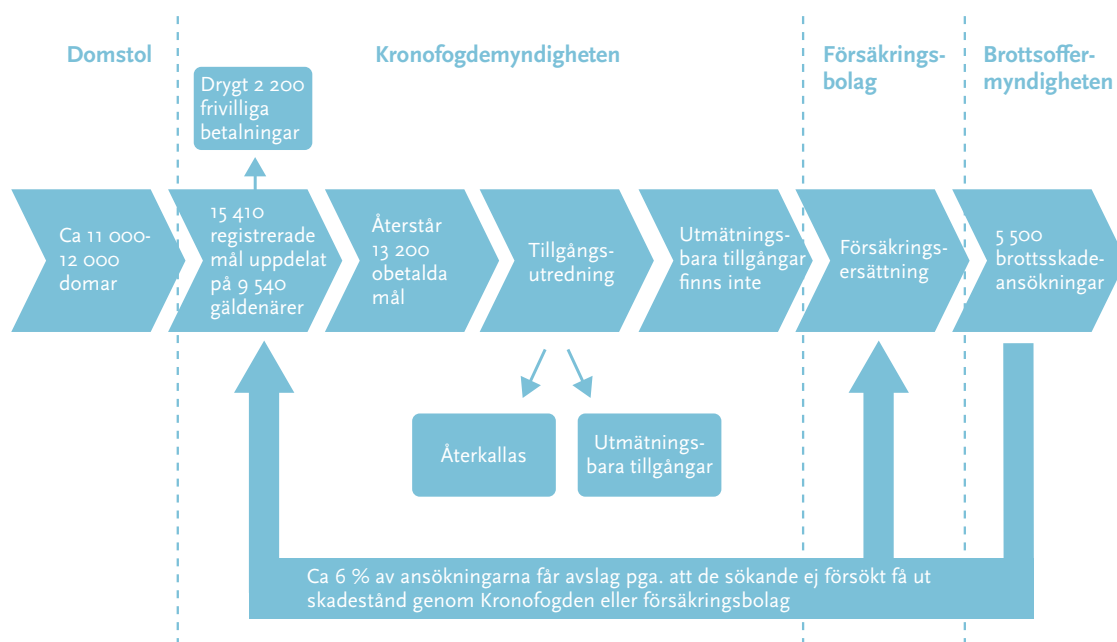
Domstol

Kronofogdemyndigheten

Försäkringsbolag

Brottsoffermyndigheten

Drygt 2 200 frivilliga betalningar

Ca 11 000-12 000 domar

15 410 registrerade mål uppdelat på 9 540 gäldenärer

Återstår 13 200 obetalda mål

Tillgångsutredning

Utmätningsbara tillgångar finns inte

Försäkringsersättning

5 500 brottsskadeansökningar

Återkallas

Utmätningsbara tillgångar

Ca 6 % av ansökningarna får avslag pga. att de sökande ej försökt få ut skadestånd genom Kronofogden eller försäkringsbolag